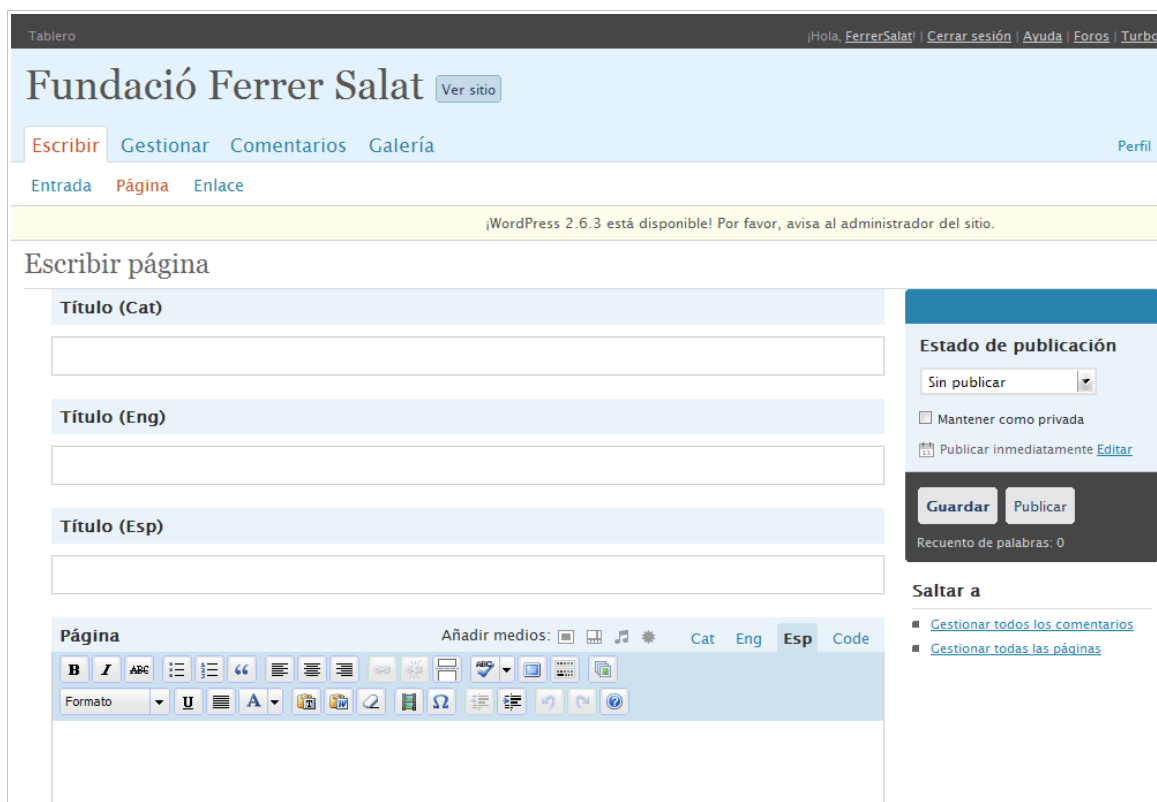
Tablero

¡Hola, FerrerSalat! | Cerrar sesión | Ayuda | Foros | Turbo

Fundació Ferrer Salat Ver sitio

Escribir Gestionar Comentarios Galería

Perfil

Entrada Página Enlace

¡WordPress 2.6.3 está disponible! Por favor, avisa al administrador del sitio.

Escribir página

Título (Cat)

Título (Eng)

Título (Esp)

Página

Añadir medios:

Cat Eng Esp Code

Formato

Estado de publicación

Sin publicar

Mantener como privada

Publicar inmediatamente Editar

Guardar Publicar

Recuento de palabras: 0

Saltar a

Gestionar todos los comentarios

Gestionar todas las páginas